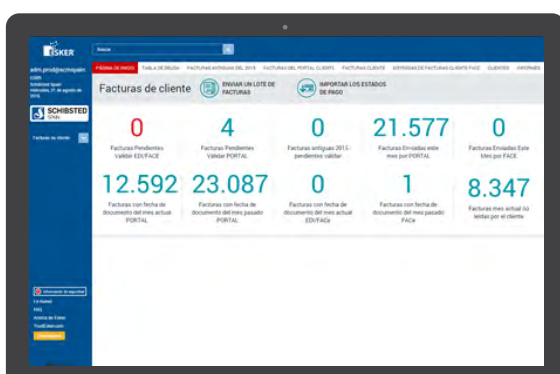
ESKER

Buscar

adm.prod@ecmiquin.com
Schibsted Spain
miércoles, 27 de agosto de 2015

SCHIBSTED SPAIN

Facturas de cliente

PÁGINA DE INICIO | TABLA DE DEUDA | FACTURAS ANTIGUAS DEL 2015 | FACTURAS DEL PORTAL CLIENTE | FACTURAS CLIENTE | ENTIDADES DE FACTURAS CLIENTE FACE | CLIENTES | INFORMES

Facturas de cliente

ENVIAR UN LOTE DE FACTURAS

IMPORTAR LOS ESTADOS DE PAGO

0
Facturas Pendientes Validar EDI/FACE

4
Facturas Pendientes Validar PORTAL

0
Facturas antiguas 2015 - pendientes validar

21.577
Facturas Enviadas este mes por PORTAL

0
Facturas Enviadas Este Mes por FACE

12.592
Facturas con fecha de documento del mes actual PORTAL

23.087
Facturas con fecha de documento del mes pasado PORTAL

0
Facturas con fecha de documento del mes actual EDI/FACe

1
Facturas con fecha de documento del mes pasado FACe

8.347
Facturas mes actual no leídas por el cliente

Información de seguridad
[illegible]
FAQ
Acerca de Esker
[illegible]
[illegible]